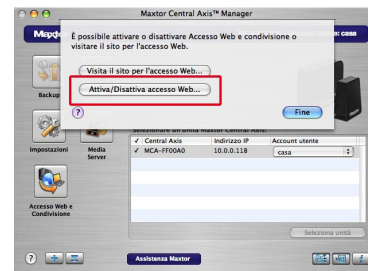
Maxtor Central Axis™ Manager

È possibile attivare o disattivare Accesso Web e condivisione o visitare il sito per l'accesso Web.

Visita il sito per l'accesso Web...

Attiva/Disattiva accesso Web...

Fine

Max

casa

Backup

Impostazioni

Media Server

Accesso Web e Condivisione

Seleziona un'unità Maxtor Central Axis:

| ✓ | Central Axis | Indirizzo IP | Account utente |
|---|---|---|---|
| ✓ | MCA-FF00A0 | 10.0.0.118 | casa |

Seleziona unità

Assistenza Maxtor